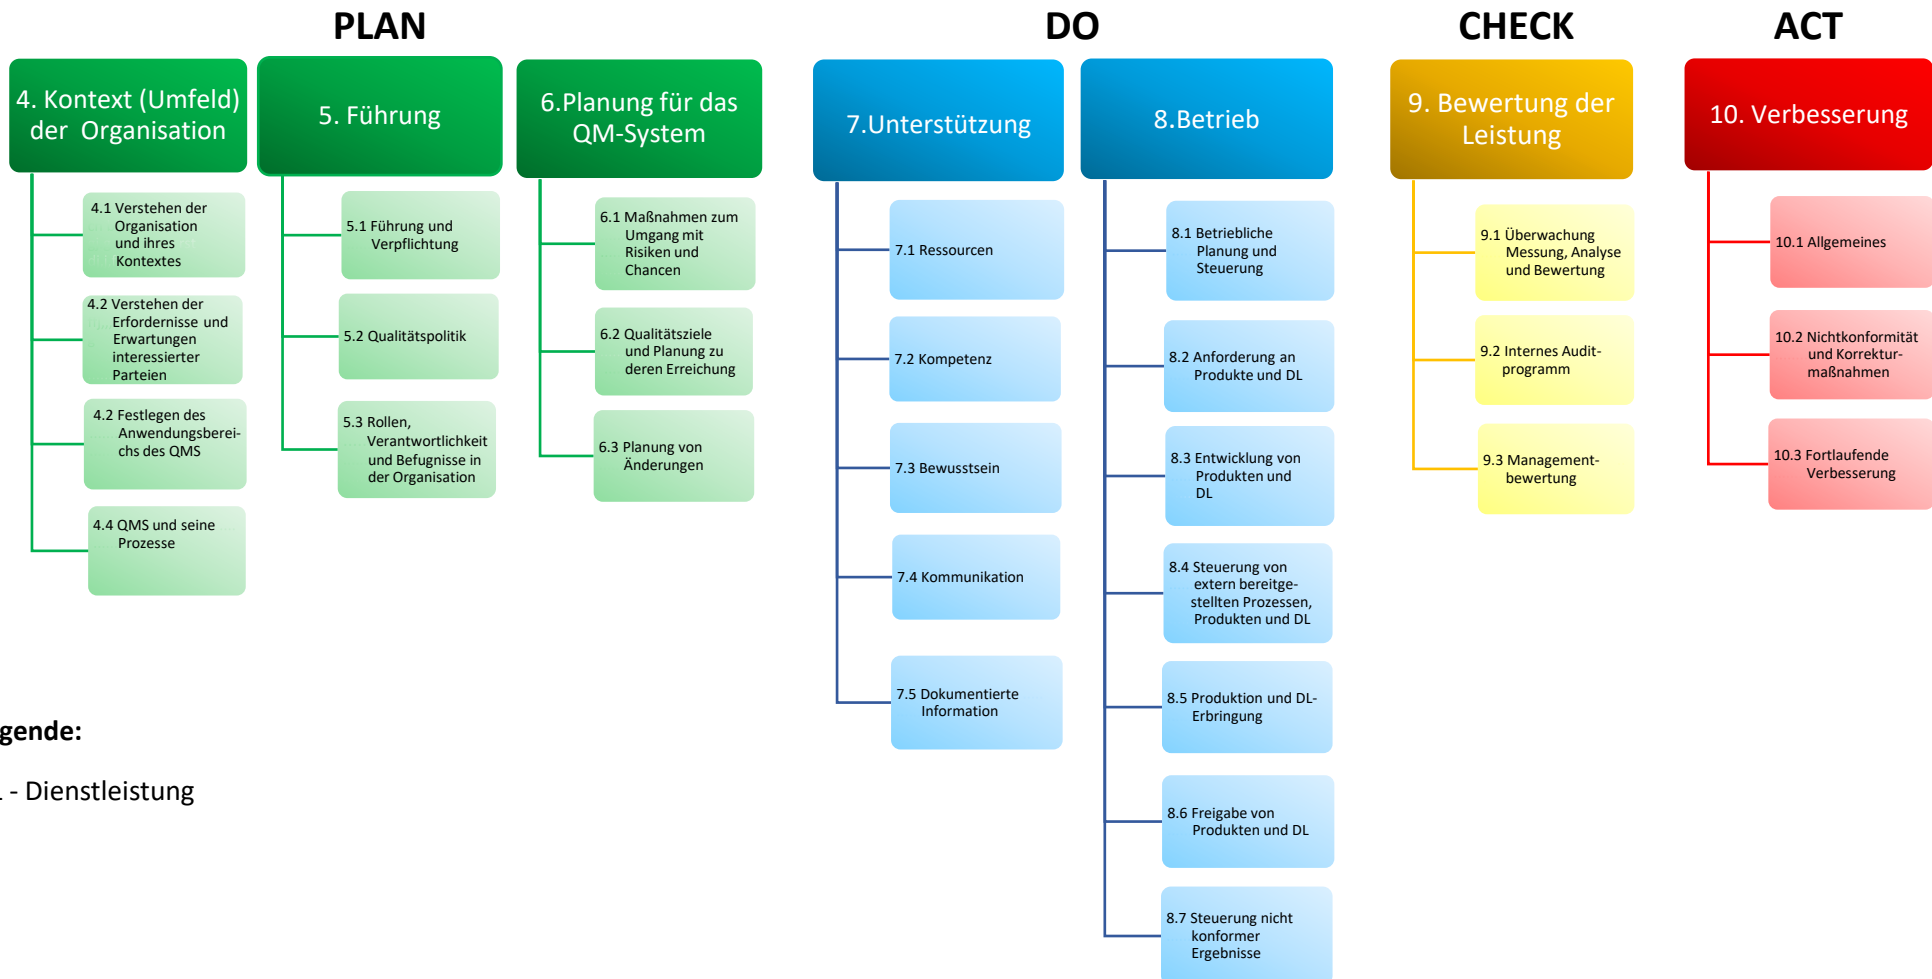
PLAN

4. Kontext (Umfeld) der Organisation

4.1 Verstehen der Organisation und ihres Kontextes

4.2 Verstehen der Erfordernisse und Erwartungen interessierter Parteien

4.3 Festlegen des Anwendungsbereichs des QMS

4.4 QMS und seine Prozesse

5. Führung

5.1 Führung und Verpflichtung

5.2 Qualitätspolitik

5.3 Rollen, Verantwortlichkeit und Befugnisse in der Organisation

6.Planung für das QM-System

6.1 Maßnahmen zum Umgang mit Risiken und Chancen

6.2 Qualitätsziele und Planung zu deren Erreichung

6.3 Planung von Änderungen

DO

7.Unterstützung

7.1 Ressourcen

7.2 Kompetenz

7.3 Bewusstsein

7.4 Kommunikation

7.5 Dokumentierte Information

8.Betrieb

8.1 Betriebliche Planung und Steuerung

8.2 Anforderung an Produkte und DL

8.3 Entwicklung von Produkten und DL

8.4 Steuerung von extern bereitgestellten Prozessen, Produkten und DL

8.5 Produktion und DL-Erbringung

8.6 Freigabe von Produkten und DL

8.7 Steuerung nicht konformer Ergebnisse

CHECK

9. Bewertung der Leistung

9.1 Überwachung Messung, Analyse und Bewertung

9.2 Internes Audit-programm

9.3 Management-bewertung

ACT

10. Verbesserung

10.1 Allgemeines

10.2 Nichtkonformität und Korrektur-maßnahmen

10.3 Fortlaufende Verbesserung

gende:

. - Dienstleistung